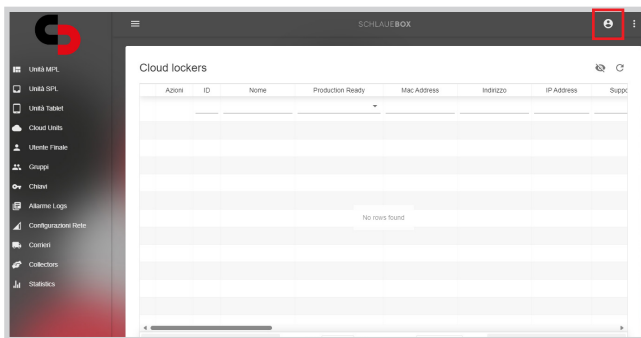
SCHLAUEBOX

Unità MPL
Unità SPL
Unità Tablet
Cloud Units
Utente Finale
Gruppi
Chiavi
Allarme Logs
Configurazioni Rete
Corrieri
Collectors
Statistics

Cloud lockers

| Azioni | ID | Nome | Production Ready | Mac Address | Indirizzo | IP Address | Suppo |
|---|---|---|---|---|---|---|---|

No rows found